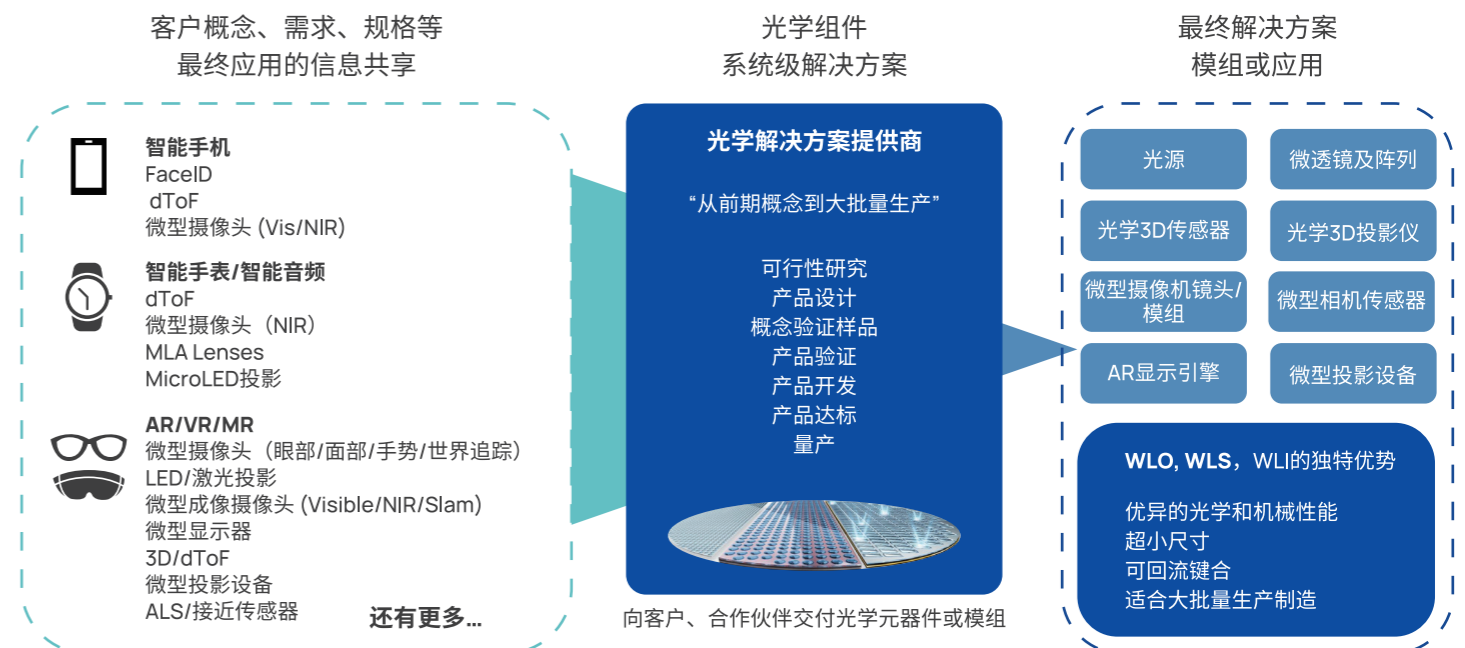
客户概念、需求、规格等
最终应用的信息共享

智能手机
FaceID
dToF
微型摄像头 (Vis/NIR)

智能手表/智能音频
dToF
微型摄像头（NIR）
MLA Lenses
MicroLED投影

AR/VR/MR
微型摄像头（眼部/面部/手势/世界追踪）
LED/激光投影
微型成像摄像头 (Visible/NIR/Slam)
微型显示器
3D/dToF
微型投影设备
ALS/接近传感器

还有更多...

光学组件
系统级解决方案

光学解决方案提供商

“从前期概念到大批量生产”

可行性研究
产品设计
概念验证样品
产品验证
产品开发
产品达标
量产

向客户、合作伙伴交付光学元器件或模组

最终解决方案
模组或应用

光源
微透镜及阵列
光学3D传感器
光学3D投影仪
微型摄像机镜头/模组
微型相机传感器
AR显示引擎
微型投影设备

WLO, WLS，WLI的独特优势

优异的光学和机械性能
超小尺寸
可回流键合
适合大批量生产制造